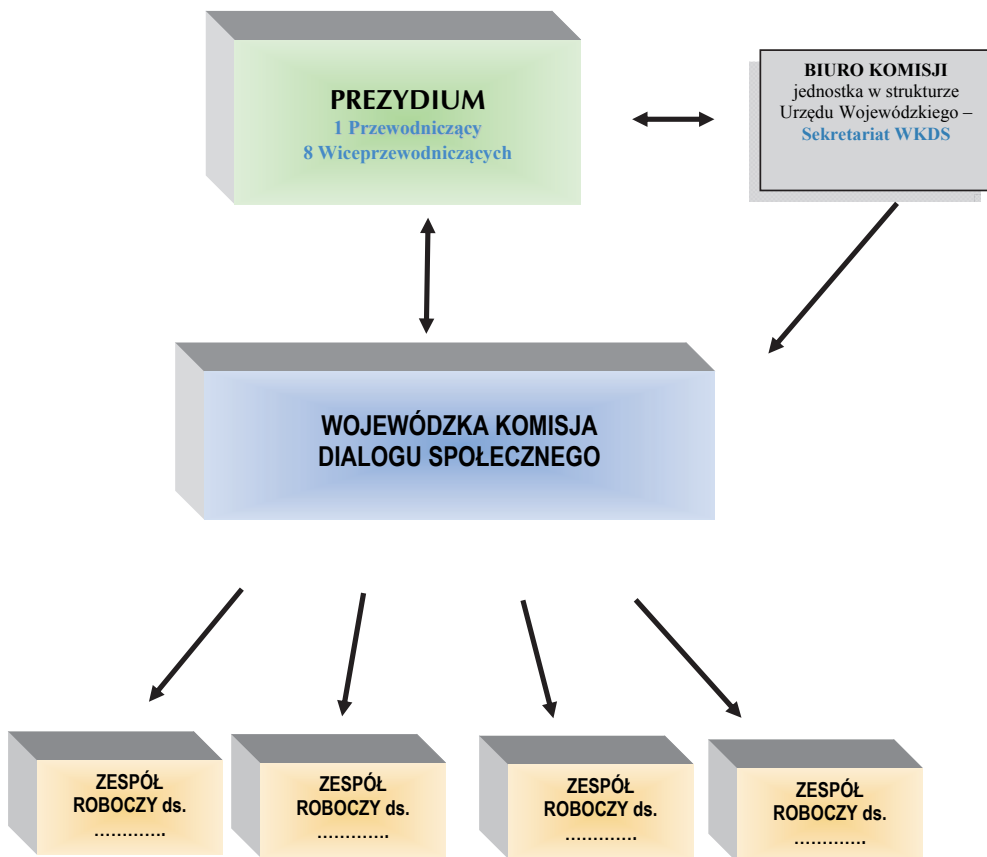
PREZYDIUM
1 Przewodniczący
8 Wiceprzewodniczących

BIURO KOMISJI
jednostka w strukturze Urzędu Wojewódzkiego –
Sekretariat WKDS

WOJEWÓDZKA KOMISJA DIALOGU SPOŁECZNEGO

ZESPÓŁ ROBOCZY ds. ………….

ZESPÓŁ ROBOCZY ds. ………….

ZESPÓŁ ROBOCZY ds. ………….

ZESPÓŁ ROBOCZY ds. ………….